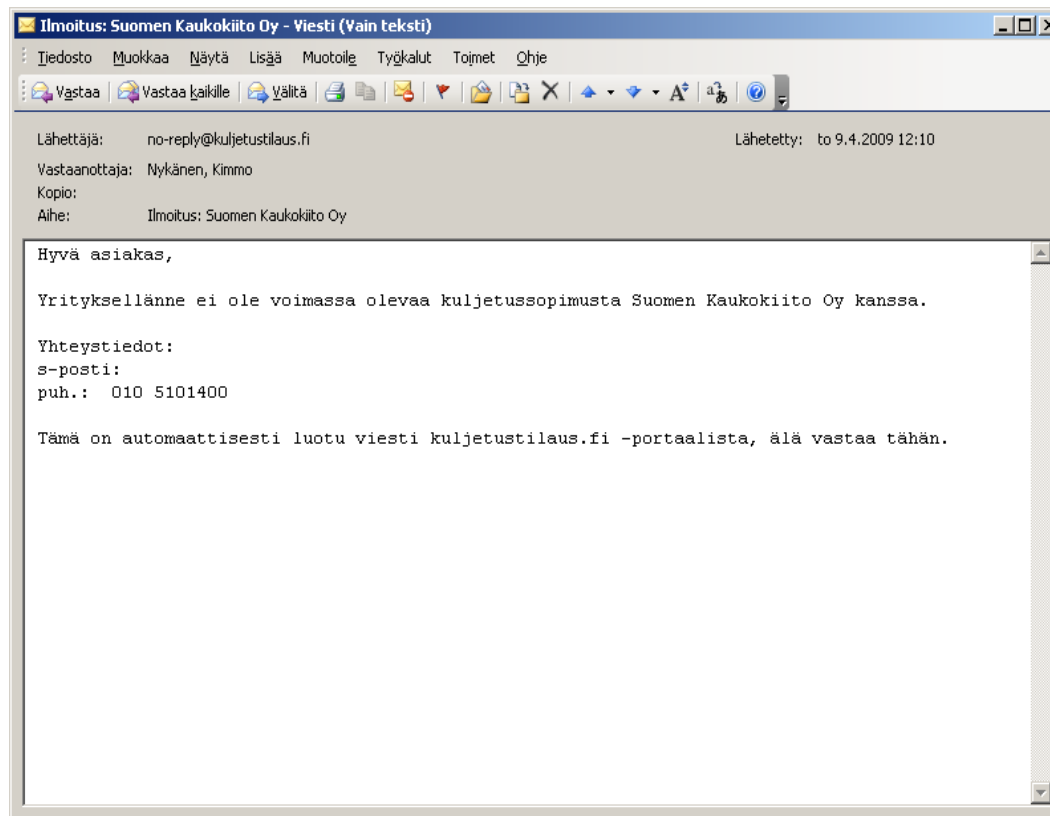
Ilmoitus: Suomen Kaukokiito Oy - Viesti (Vain teksti)

Tiedosto Muokkaa Näytä Lisää Muotoile Työkalut Toimet Ohje

Vastaa | Vastaa kaikille | Välitä

Lähettäjä: no-reply@kuljetustilaus.fi
Lähetetty: to 9.4.2009 12:10
Vastaanottaja: Nykänen, Kimmo
Kopio:
Aihe: Ilmoitus: Suomen Kaukokiito Oy

Hyvä asiakas,

Yrityksellänne ei ole voimassa olevaa kuljetussopimusta Suomen Kaukokiito Oy kanssa.

Yhteystiedot:
s-posti:
puh.: 010 5101400

Tämä on automaattisesti luotu viesti kuljetustilaus.fi -portaalista, älä vastaa tähän.